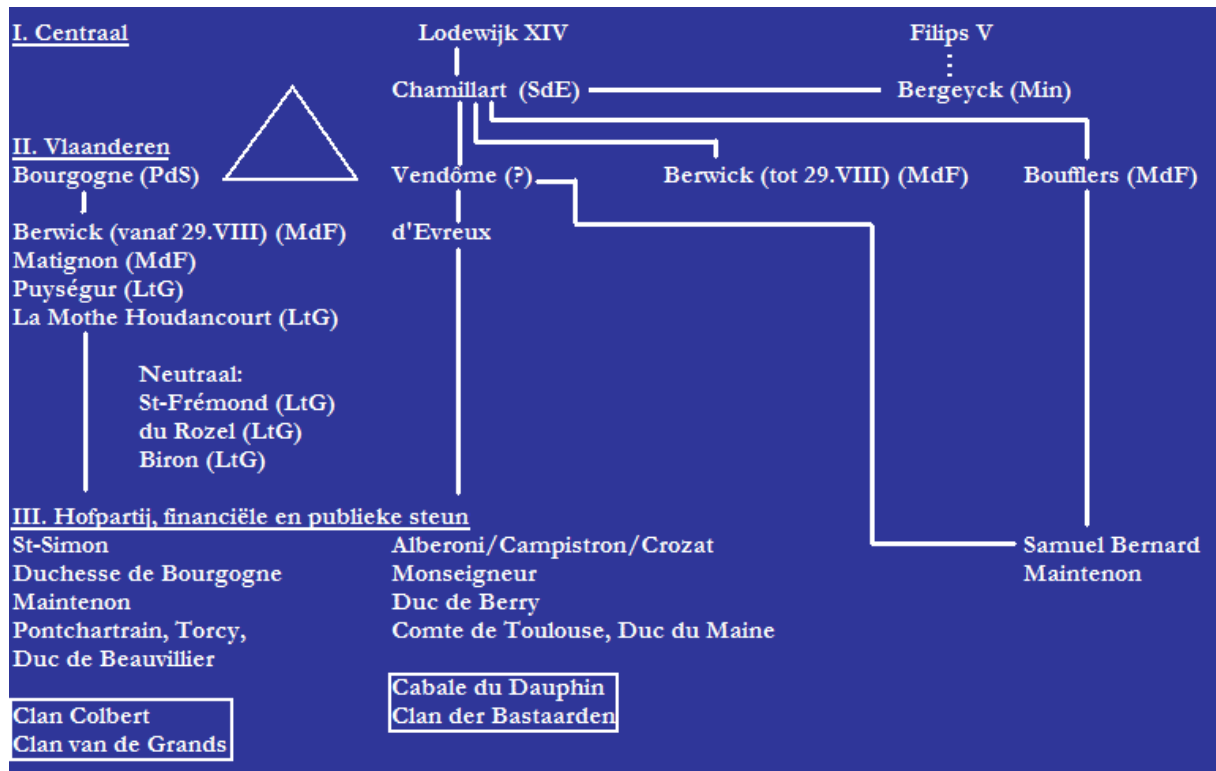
I. Centraal

Lodewijk XIV

Filips V

Chamillart (SdE)

Bergeyck (Min)

II. Vlaanderen
Bourgogne (PdS)

Vendôme (?)

Berwick (tot 29.VIII) (MdF)

Boufflers (MdF)

Berwick (vanaf 29.VIII) (MdF)
Matignon (MdF)
Puységur (LtG)
La Mothe Houdancourt (LtG)

d'Evreux

Neutraal:
St-Frémond (LtG)
du Rozel (LtG)
Biron (LtG)

III. Hofpartij, financiële en publieke steun
St-Simon
Duchesse de Bourgogne
Maintenon
Pontchartrain, Torcy,
Duc de Beauvillier

Alberoni/Campistron/Crozat
Monseigneur
Duc de Berry
Comte de Toulouse, Duc du Maine

Samuel Bernard
Maintenon

Clan Colbert
Clan van de Grands

Cabale du Dauphin
Clan der Bastaarden